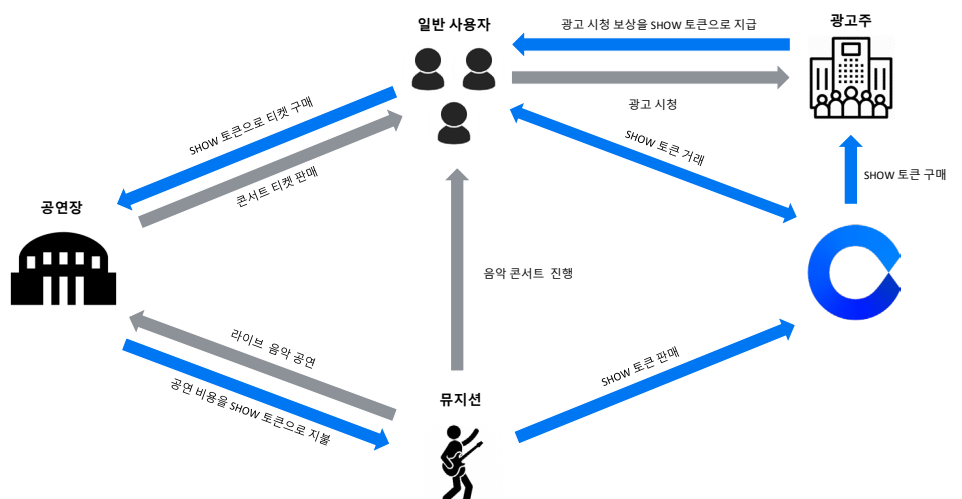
일반 사용자

광고 시청 보상을 SHOW 토큰으로 지급

광고주

광고 시청

SHOW 토큰으로 티켓 구매

콘서트 티켓 판매

SHOW 토큰 거래

SHOW 토큰 구매

공연장

음악 콘서트 진행

라이브 음악 공연

공연 비용을 SHOW 토큰으로 지불

SHOW 토큰 판매

뮤지션